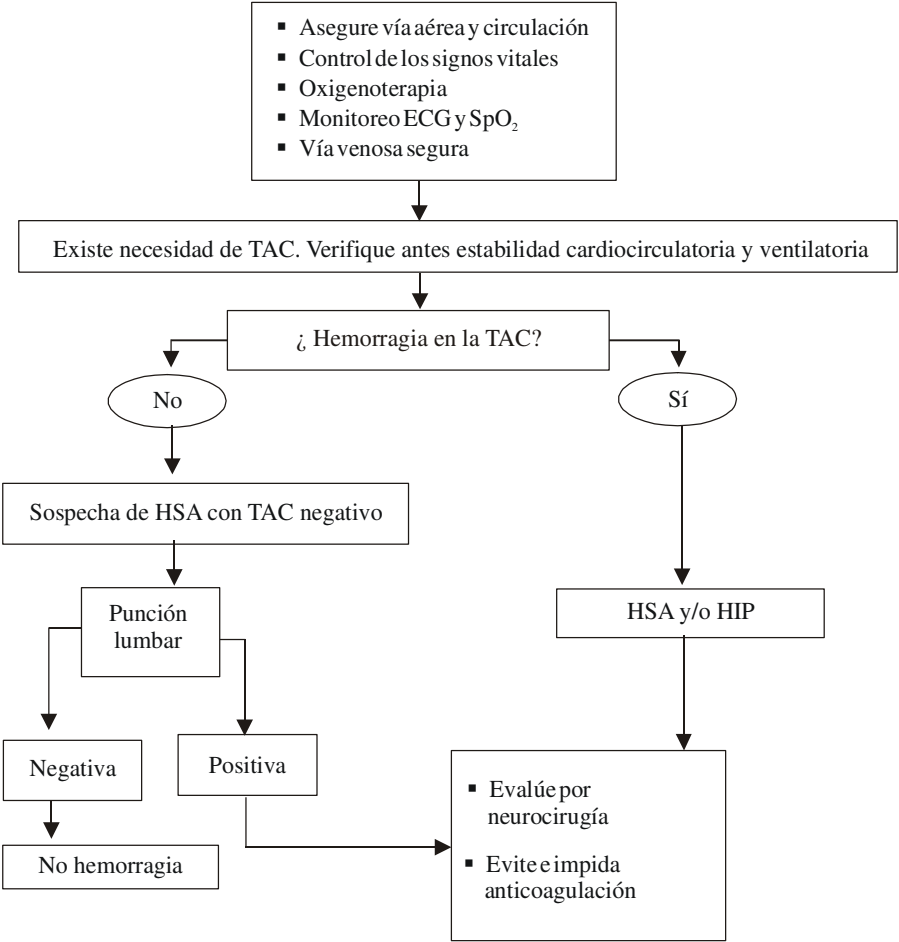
- Asegure vía aérea y circulación
- Control de los signos vitales
- Oxigenoterapia
- Monitoreo ECG y $SpO_2$
- Vía venosa segura

Existe necesidad de TAC. Verifique antes estabilidad cardiocirculatoria y ventilatoria

¿ Hemorragia en la TAC?

No

Sí

Sospecha de HSA con TAC negativo

Punción lumbar

HSA y/o HIP

Negativa

Positiva

No hemorragia

- Evalúe por neurocirugía
- Evite e impida anticoagulación